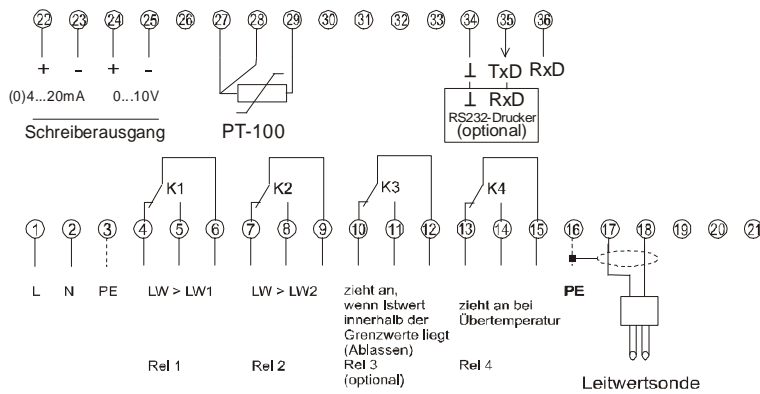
22 23 24 25 26 27 28 29 30 31 32 33 34 35 36

+ - + -

(0)4...20mA 0...10V

Schreiberausgang

PT-100

⊥ TxD RxD

⊥ RxD
RS232-Drucker (optional)

K1 K2 K3 K4

1 2 3 4 5 6 7 8 9 10 11 12 13 14 15 16 17 18 19 20 21

L N PE LW > LW1 LW > LW2

zieht an, wenn Istwert innerhalb der Grenzwerte liegt (Ablassen)

zieht an bei Übertemperatur

PE

Rel 1 Rel 2 Rel 3 (optional) Rel 4

Leitwertsonde